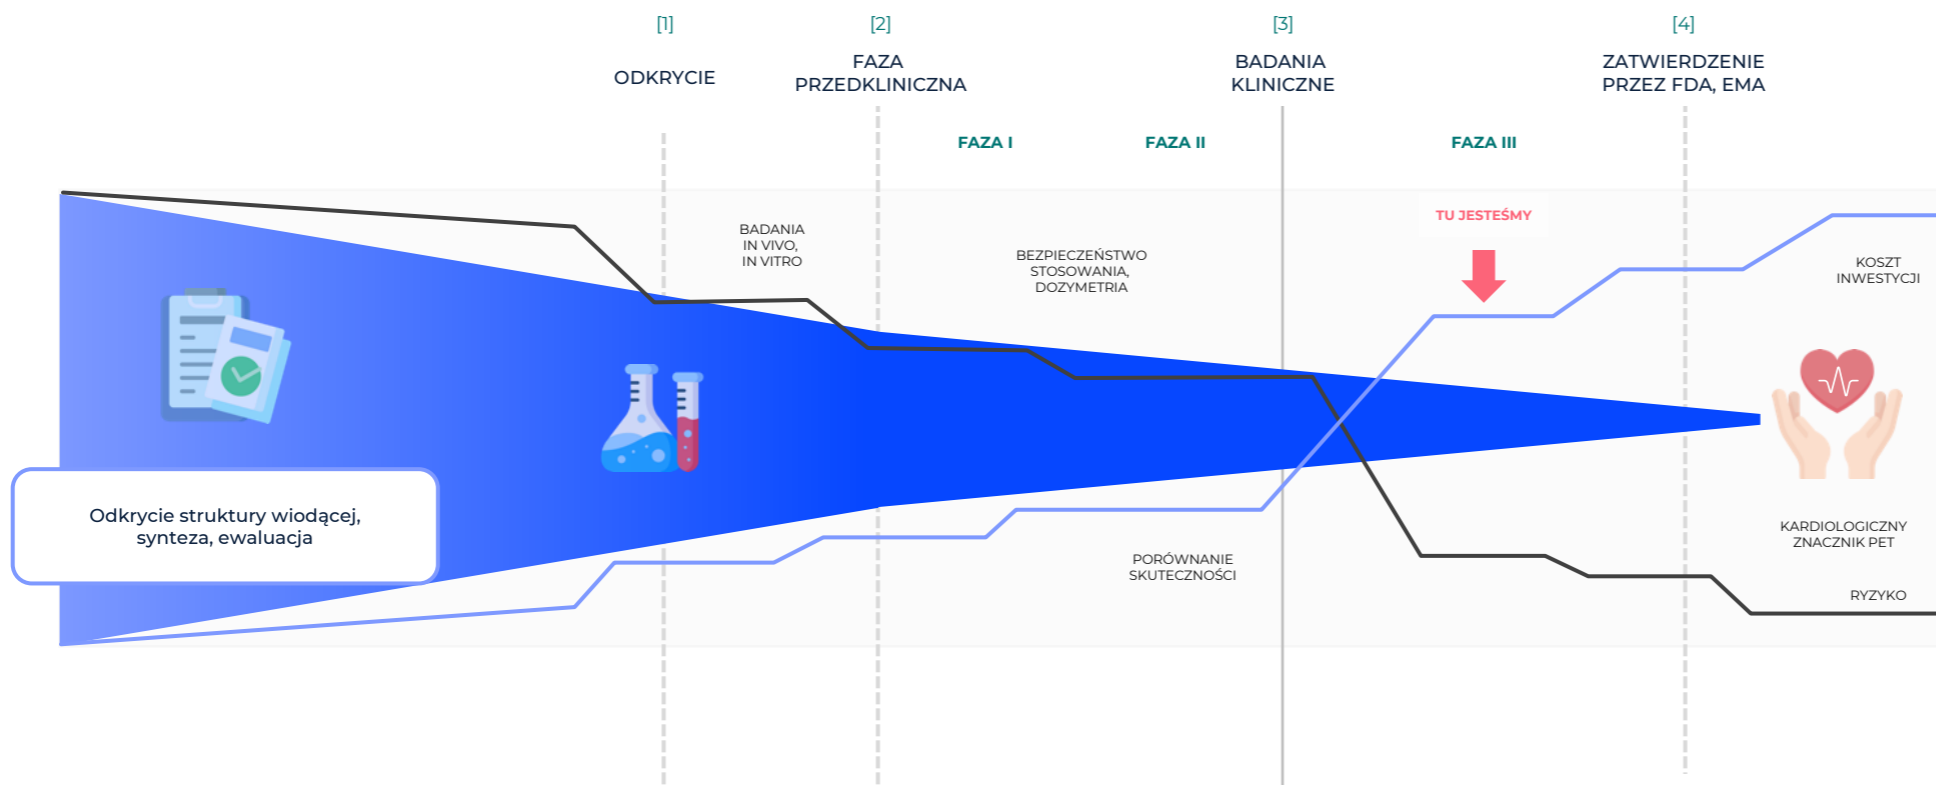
[1]
ODKRYCIE

[2]
FAZA PRZEDKLINICZNA

[3]
BADANIA KLINICZNE

[4]
ZATWIERDZENIE PRZEZ FDA, EMA

FAZA I

FAZA II

FAZA III

TU JESTEŚMY

BADANIA IN VIVO, IN VITRO

BEZPIECZEŃSTWO STOSOWANIA, DOZYMETRIA

KOSZT INWESTYCJI

Odkrycie struktury wiodącej, synteza, ewaluacja

PORÓWNANIE SKUTECZNOŚCI

KARDIOLOGICZNY ZNACZNIK PET

RYZYKO